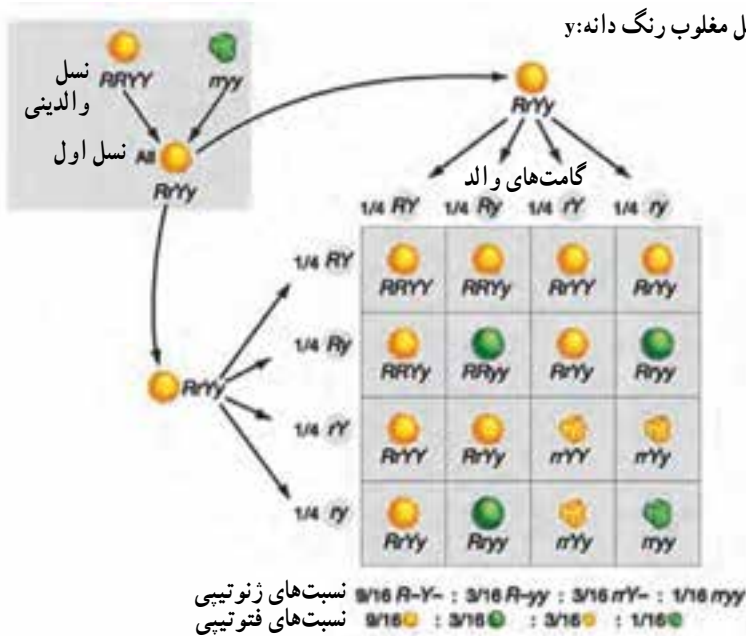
ل مغلوب رنگ دانه:y

نسل والدینی
RRYY
rryy

نسل اول
All
RrYy

RrYy

گامت‌های والد
1/4 RY	1/4 Ry	1/4 rY	1/4 ry

| | 1/4 RY | 1/4 Ry | 1/4 rY | 1/4 ry |
|---|---|---|---|---|
| 1/4 RY | RRYY | RRYy | RrYY | RrYy |
| 1/4 Ry | RRYy | RRyy | RrYy | Rryy |
| 1/4 rY | RrYY | RrYy | rrYY | rrYy |
| 1/4 ry | RrYy | Rryy | rrYy | rryy |

RrYy

نسبت‌های ژنوتیپی 9/16 R-Y- : 3/16 R-yy : 3/16 rrY- : 1/16 rryy
نسبت‌های فنوتیپی 9/16 : 3/16 : 3/16 : 1/16